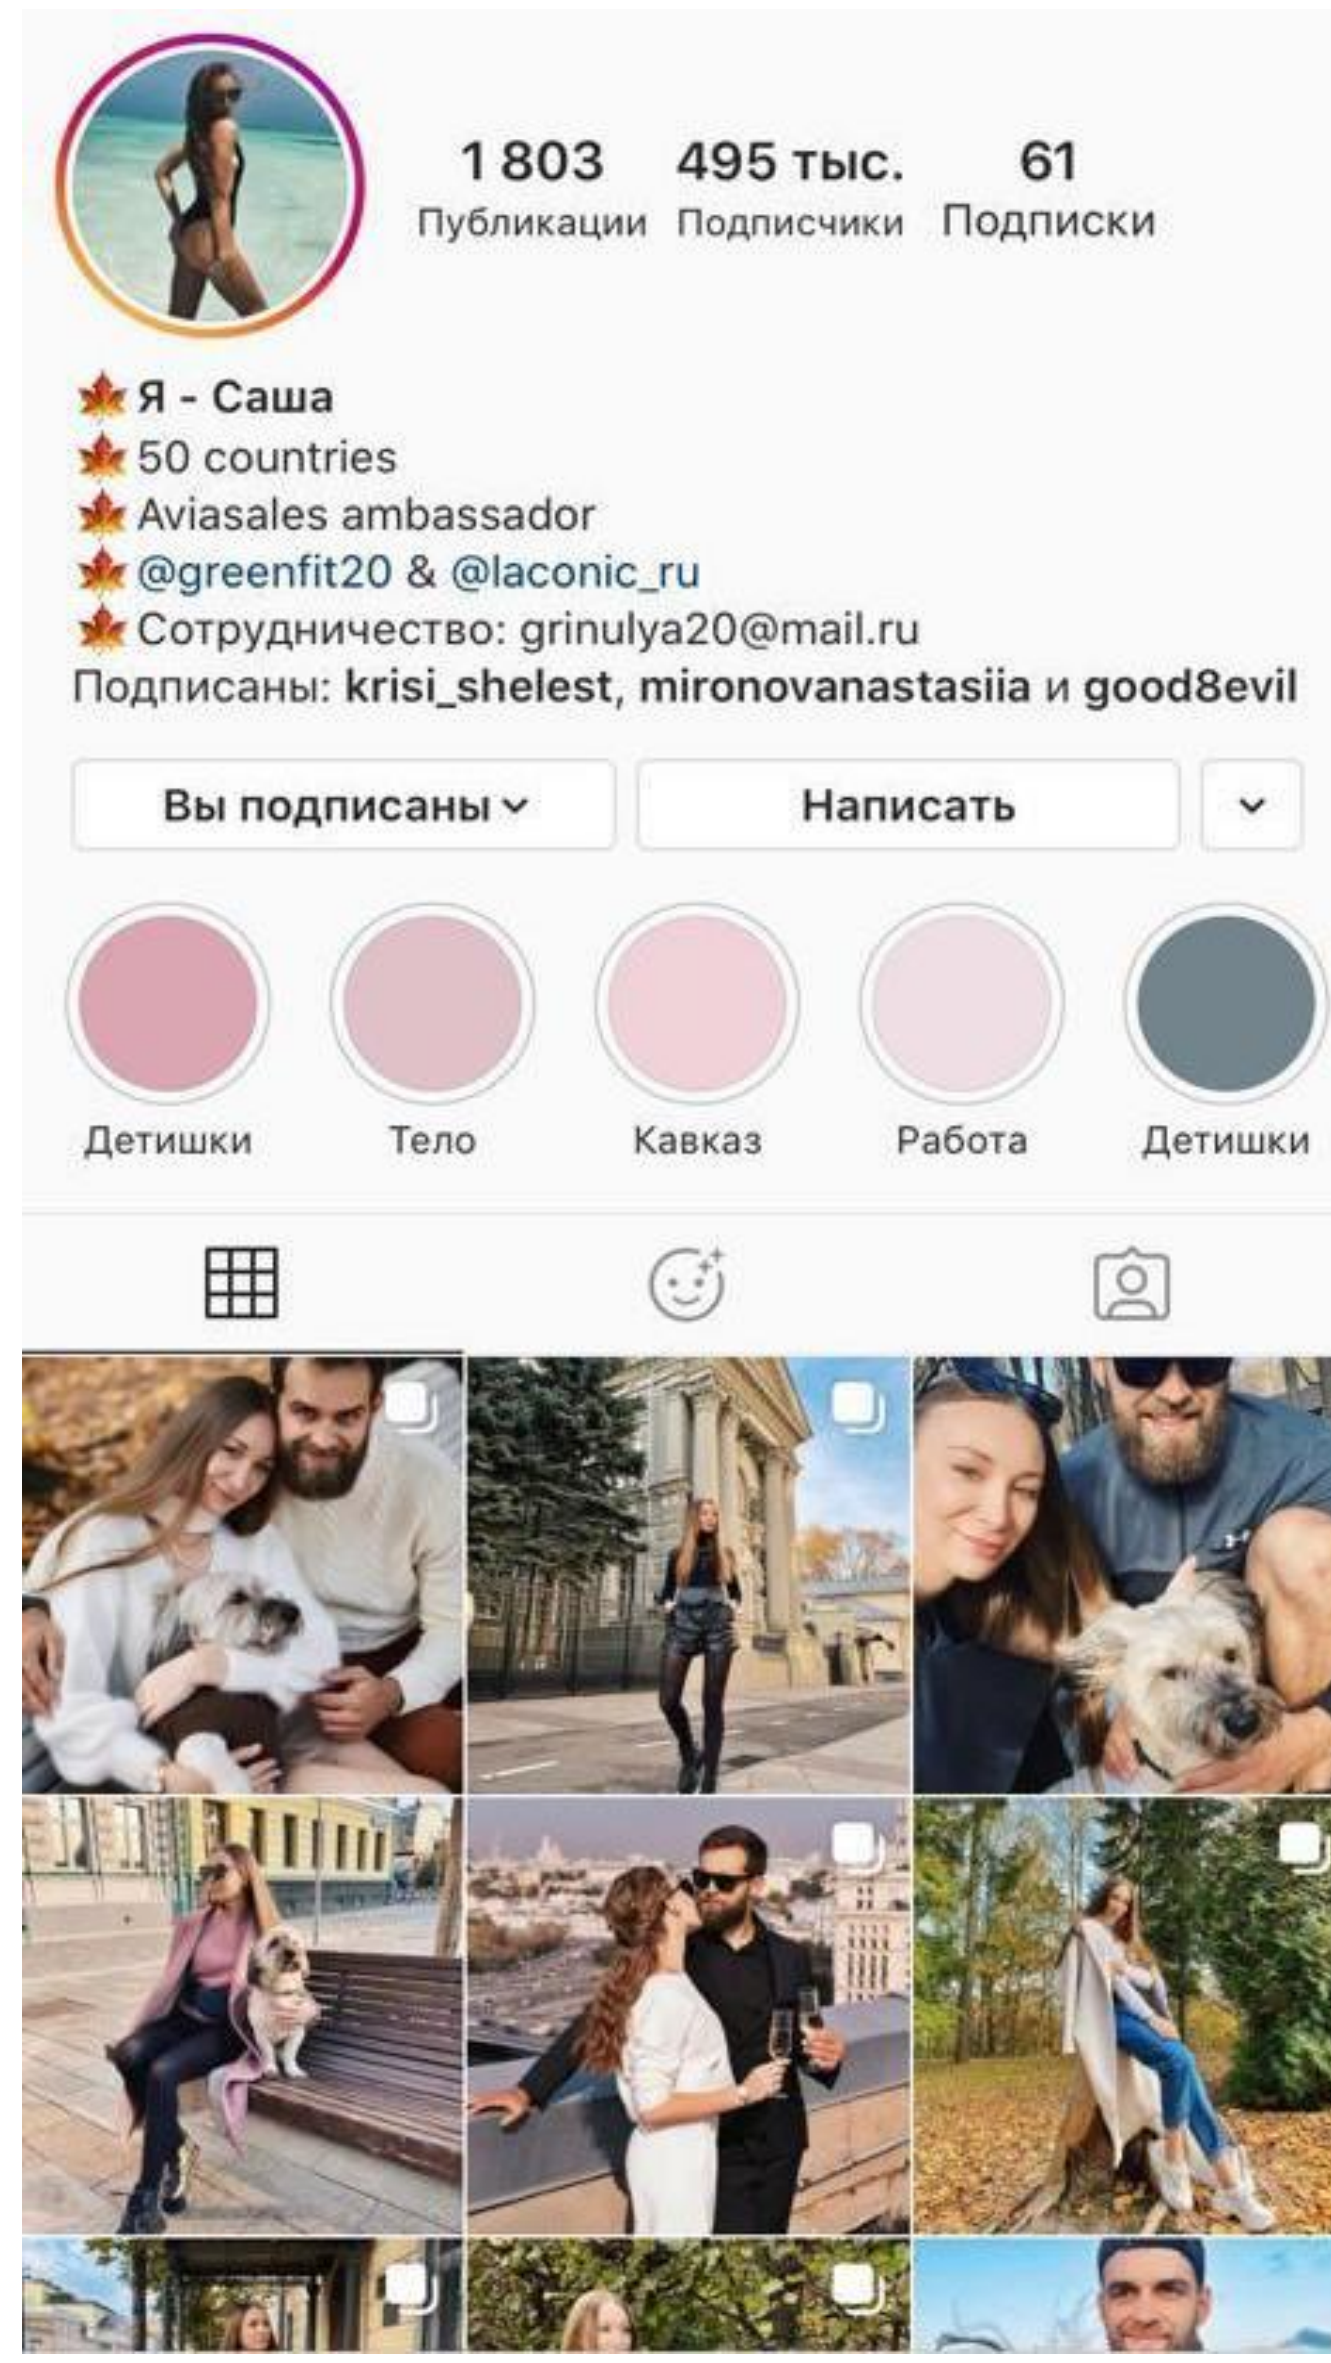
1 803 Публикации
495 тыс. Подписчики
61 Подписки

🍁Я - Саша
🍁50 countries
🍁Aviasales ambassador
🍁@greenfit20 & @laconic_ru
🍁Сотрудничество: grinulya20@mail.ru
Подписаны: krisi_shelest, mironovanastasiia и good8evil

Вы подписаны
Написать

Детишки
Тело
Кавказ
Работа
Детишки